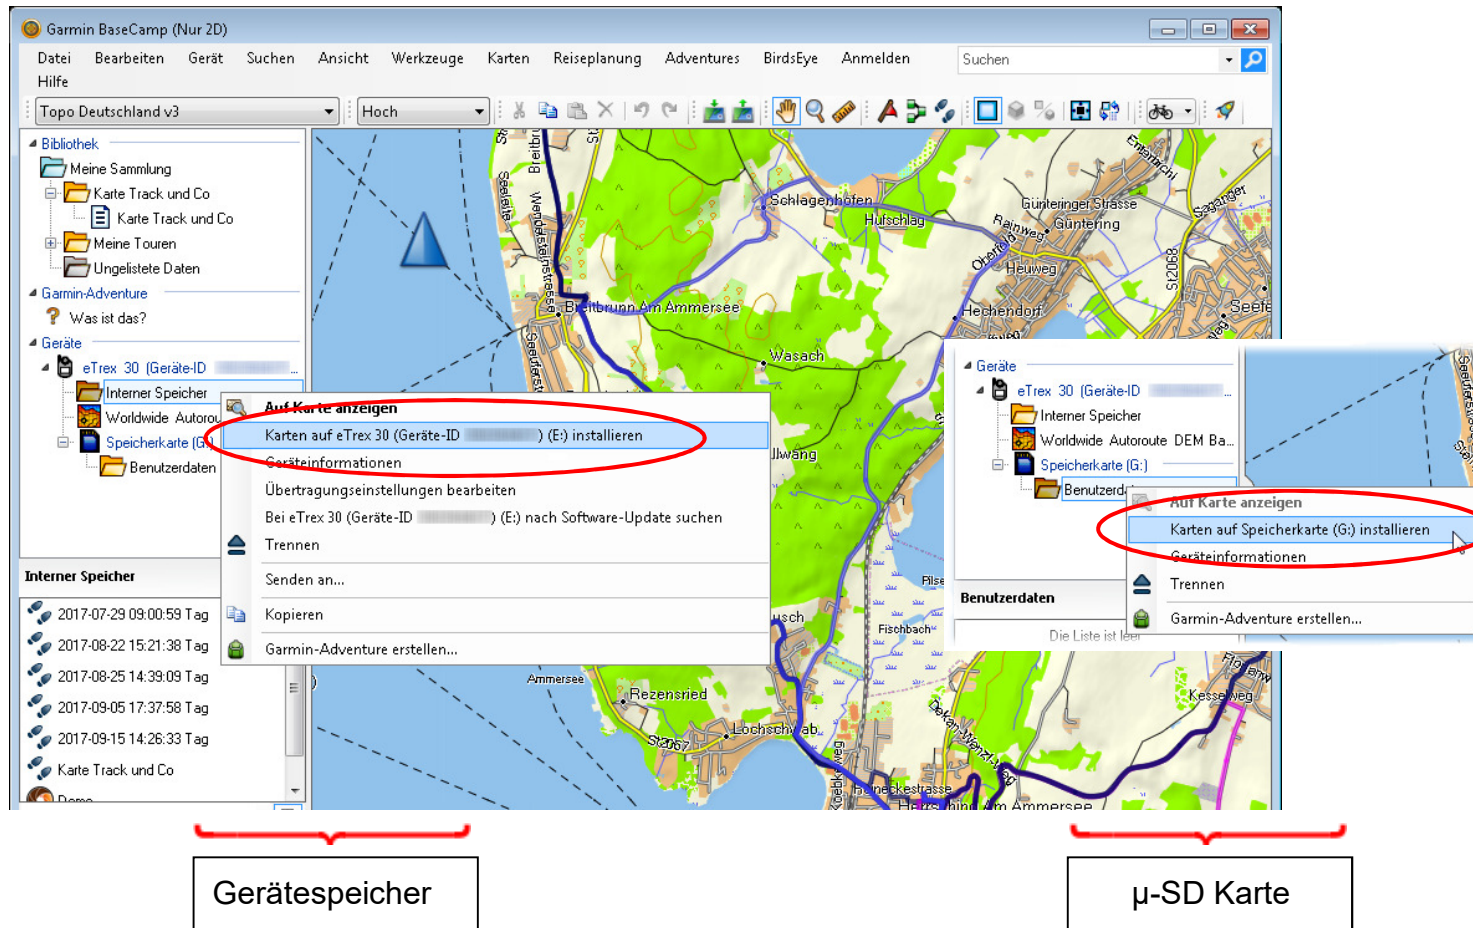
Garmin BaseCamp (Nur 2D)

Datei Bearbeiten Gerät Suchen Ansicht Werkzeuge Karten Reiseplanung Adventures BirdsEye Anmelden Hilfe

Suchen

Topo Deutschland v3

Hoch

Bibliothek
Meine Sammlung
Karte Track und Co
Karte Track und Co
Meine Touren
Ungelistete Daten
Garmin-Adventure
Was ist das?
Geräte
eTrex 30 (Geräte-ID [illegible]
Interner Speicher
Worldwide Autorou
Speicherkarte (G:)
Benutzerdaten

Interner Speicher
2017-07-29 09:00:59 Tag
2017-08-22 15:21:38 Tag
2017-08-25 14:39:09 Tag
2017-09-05 17:37:58 Tag
2017-09-15 14:26:33 Tag
Karte Track und Co
Demo

Auf Karte anzeigen
Karten auf eTrex 30 (Geräte-ID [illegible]) (E:) installieren
Geräteinformationen
Übertragungseinstellungen bearbeiten
Bei eTrex 30 (Geräte-ID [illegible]) (E:) nach Software-Update suchen
Trennen
Senden an...
Kopieren
Garmin-Adventure erstellen...

Schlagenhofen
Hufschlag
Breitbrunn Am Ammersee
Wasach
Günteringer Strasse
Güntering
Rainweg
Heuweg
Hechendorf
Seefe
St2068
Ellwang
Fischbach
Rezensried
Lochschwab
St2067
Ammersee
Herrsching Am Ammersee
Kesselweg
Seefelder Strasse
Entenbichl
Saganger
Wendelsteinstrasse
Seeleite

Geräte
eTrex 30 (Geräte-ID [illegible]
Interner Speicher
Worldwide Autoroute DEM Ba...
Speicherkarte (G:)
Benutzerdaten
Benutzerdaten
Die Liste ist leer

Auf Karte anzeigen
Karten auf Speicherkarte (G:) installieren
Geräteinformationen
Trennen
Garmin-Adventure erstellen...

Gerätespeicher

µ-SD Karte